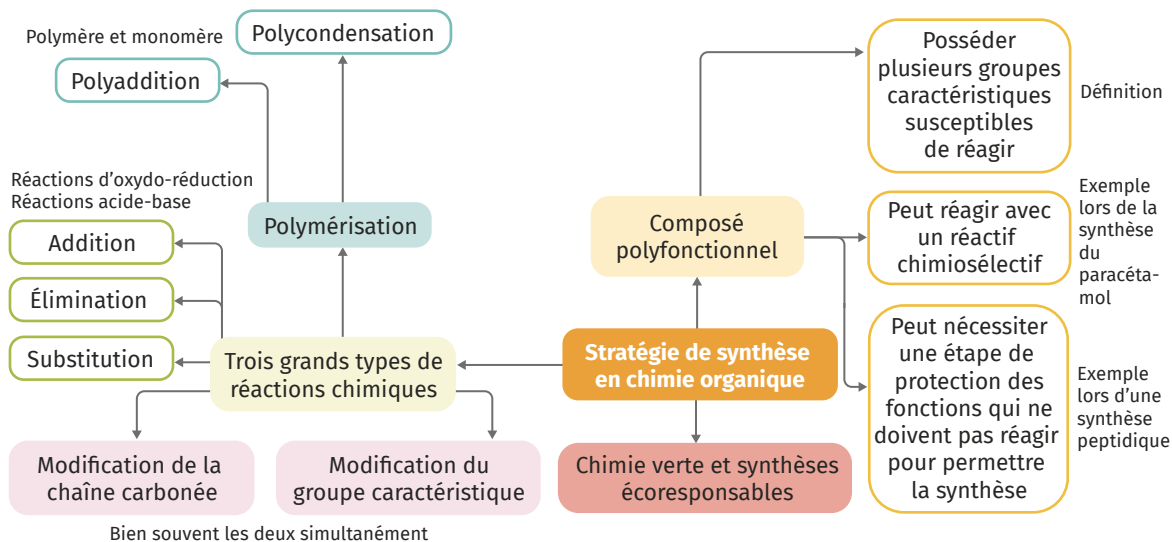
Stratégie de synthèse en chimie organique

Trois grands types de réactions chimiques

Addition

Élimination

Substitution

Réactions d'oxydo-réduction
Réactions acide-base

Polymérisation

Polyaddition

Polycondensation

Polymère et monomère

Modification de la chaîne carbonée

Modification du groupe caractéristique

Bien souvent les deux simultanément

Chimie verte et synthèses écoresponsables

Composé polyfonctionnel

Posséder plusieurs groupes caractéristiques susceptibles de réagir

Définition

Peut réagir avec un réactif chimiosélectif

Exemple lors de la synthèse du paracétamol

Peut nécessiter une étape de protection des fonctions qui ne doivent pas réagir pour permettre la synthèse

Exemple lors d'une synthèse peptidique